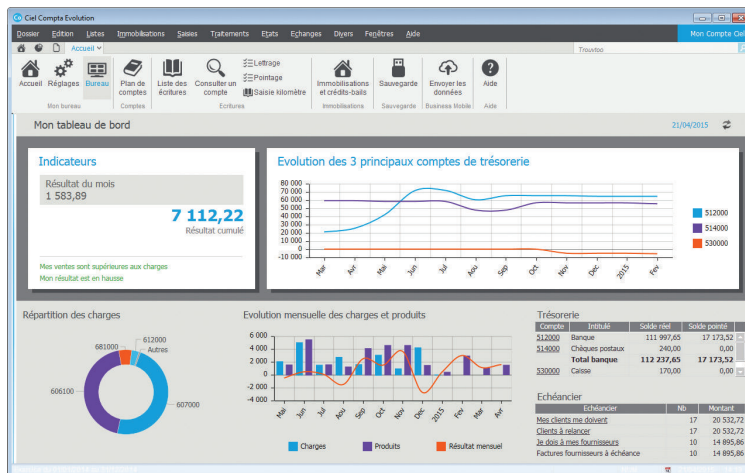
Ciel Compta Evolution

Dossier Edition Listes Immobilisations Saisies Traitements Etats Echanges Divers Fenêtres Aide

Mon Compte Ciel

Accueil

Trouvez

Accueil Réglages Bureau
Mon bureau

Plan de comptes
Comptes

Liste des écritures Consulter un compte Lettrage Pointage Saisie kilométre
Ecritures

Immobilisations et crédits-bails
Immobilisations

Sauvegarde
Sauvegarde

Envoyer les données
Business Mobile

Aide
Aide

Mon tableau de bord

21/04/2015

Indicateurs

Résultat du mois
1 583,89

7 112,22
Résultat cumulé

Mes ventes sont supérieures aux charges
Mon résultat est en hausse

Evolution des 3 principaux comptes de trésorerie

80 000
70 000
60 000
50 000
40 000
30 000
20 000
10 000
0
-10 000

Mar Avr Mai Juin Juil Aou Sep Oct Nov Dec 2015 Fev

512000
514000
530000

Répartition des charges

612000
681000
Autres
606100
607000

Evolution mensuelle des charges et produits

6 000
4 000
2 000
0
-2 000
-4 000

Mai Juin Juil Aou Sep Oct Nov Dec 2015 Fev Mar Avr

Charges
Produits
Résultat mensuel

Trésorerie

| Compte | Intitulé | Solde réel | Solde pointé |
|---|---|---|---|
| 512000 | Banque | 111 997,65 | 17 173,52 |
| 514000 | Chèques postaux | 240,00 | 0,00 |
| | Total banque | 112 237,65 | 17 173,52 |
| 530000 | Caisse | 170,00 | 0,00 |

Echéancier

| Echéancier | Nb | Montant |
|---|---|---|
| Mes clients me doivent | 17 | 20 532,72 |
| Clients à relancer | 17 | 20 532,72 |
| Je dois à mes fournisseurs | 10 | 14 895,86 |
| Factures fournisseurs à payer | 10 | 14 895,86 |